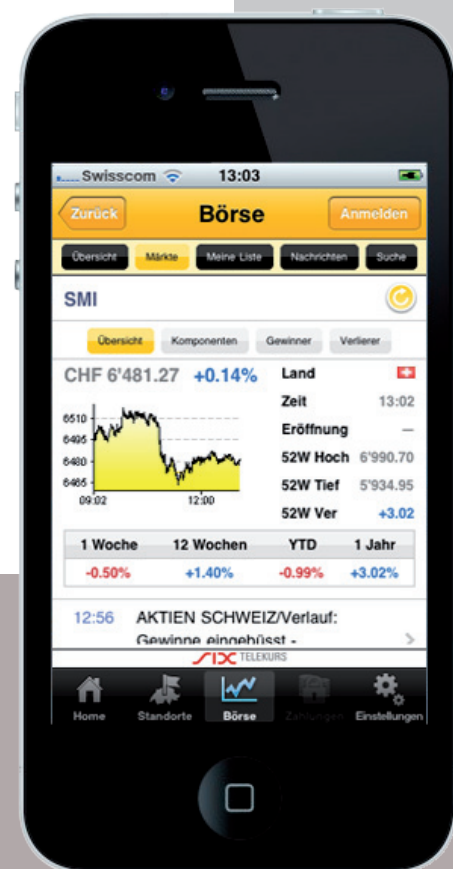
Swisscom 13:03

Zurück Börse Anmelden

Übersicht Märkte Meine Liste Nachrichten Suche

SMI

Übersicht Komponenten Gewinner Verlierer

CHF 6'481.27 +0.14%

6510
6495
6480
6465
09:02 12:00

Land
Zeit 13:02
Eröffnung —
52W Hoch 6'990.70
52W Tief 5'934.95
52W Ver +3.02

| 1 Woche | 12 Wochen | YTD | 1 Jahr |
|---|---|---|---|
| -0.50% | +1.40% | -0.99% | +3.02% |

12:56 AKTIEN SCHWEIZ/Verlauf: Gewinne eingebüsst -

SIX TELEKURS

Home Standorte Börse Zahlungen Einstellungen